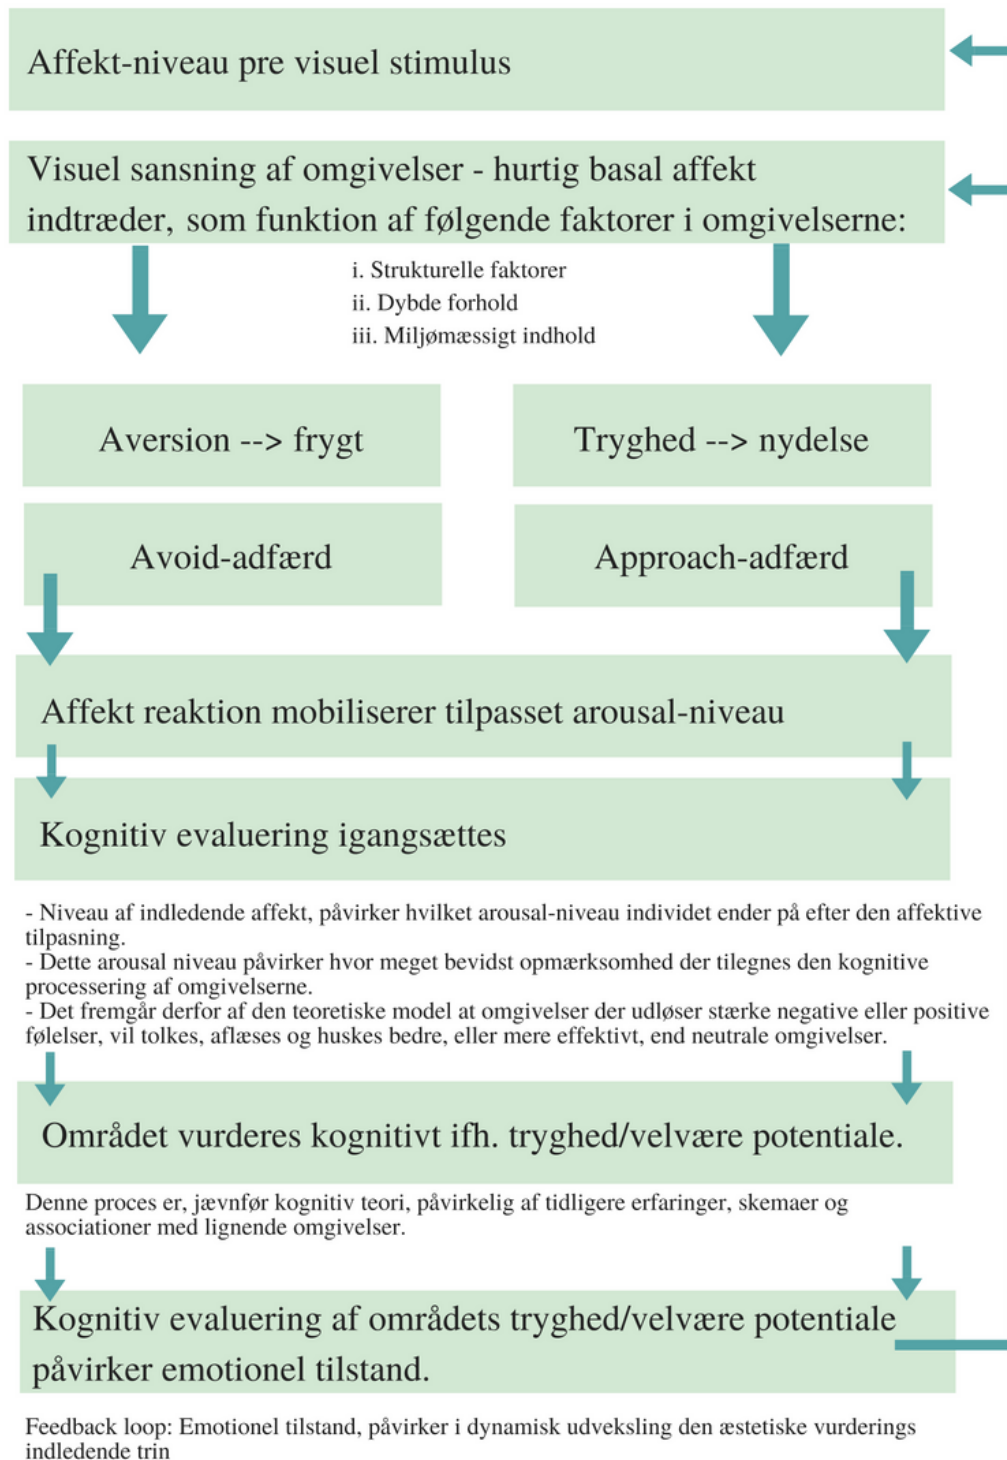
Affekt-niveau pre visuel stimulus

Visuel sansning af omgivelser - hurtig basal affekt indtræder, som funktion af følgende faktorer i omgivelserne:

i. Strukturelle faktorer
ii. Dybde forhold
iii. Miljømæssigt indhold

Aversion --> frygt

Tryghed --> nydelse

Avoid-adfærd

Approach-adfærd

Affekt reaktion mobiliserer tilpasset arousal-niveau

Kognitiv evaluering igangsættes

- Niveau af indledende affekt, påvirker hvilket arousal-niveau individet ender på efter den affektive tilpasning.
- Dette arousal niveau påvirker hvor meget bevidst opmærksomhed der tilegnes den kognitive processering af omgivelserne.
- Det fremgår derfor af den teoretiske model at omgivelser der udløser stærke negative eller positive følelser, vil tolkes, aflæses og huskes bedre, eller mere effektivt, end neutrale omgivelser.

Området vurderes kognitivt ifh. tryghed/velvære potentiale.

Denne proces er, jævnfør kognitiv teori, påvirkelig af tidligere erfaringer, skemaer og associationer med lignende omgivelser.

Kognitiv evaluering af områdets tryghed/velvære potentiale påvirker emotionel tilstand.

Feedback loop: Emotionel tilstand, påvirker i dynamisk udveksling den æstetiske vurderings indledende trin